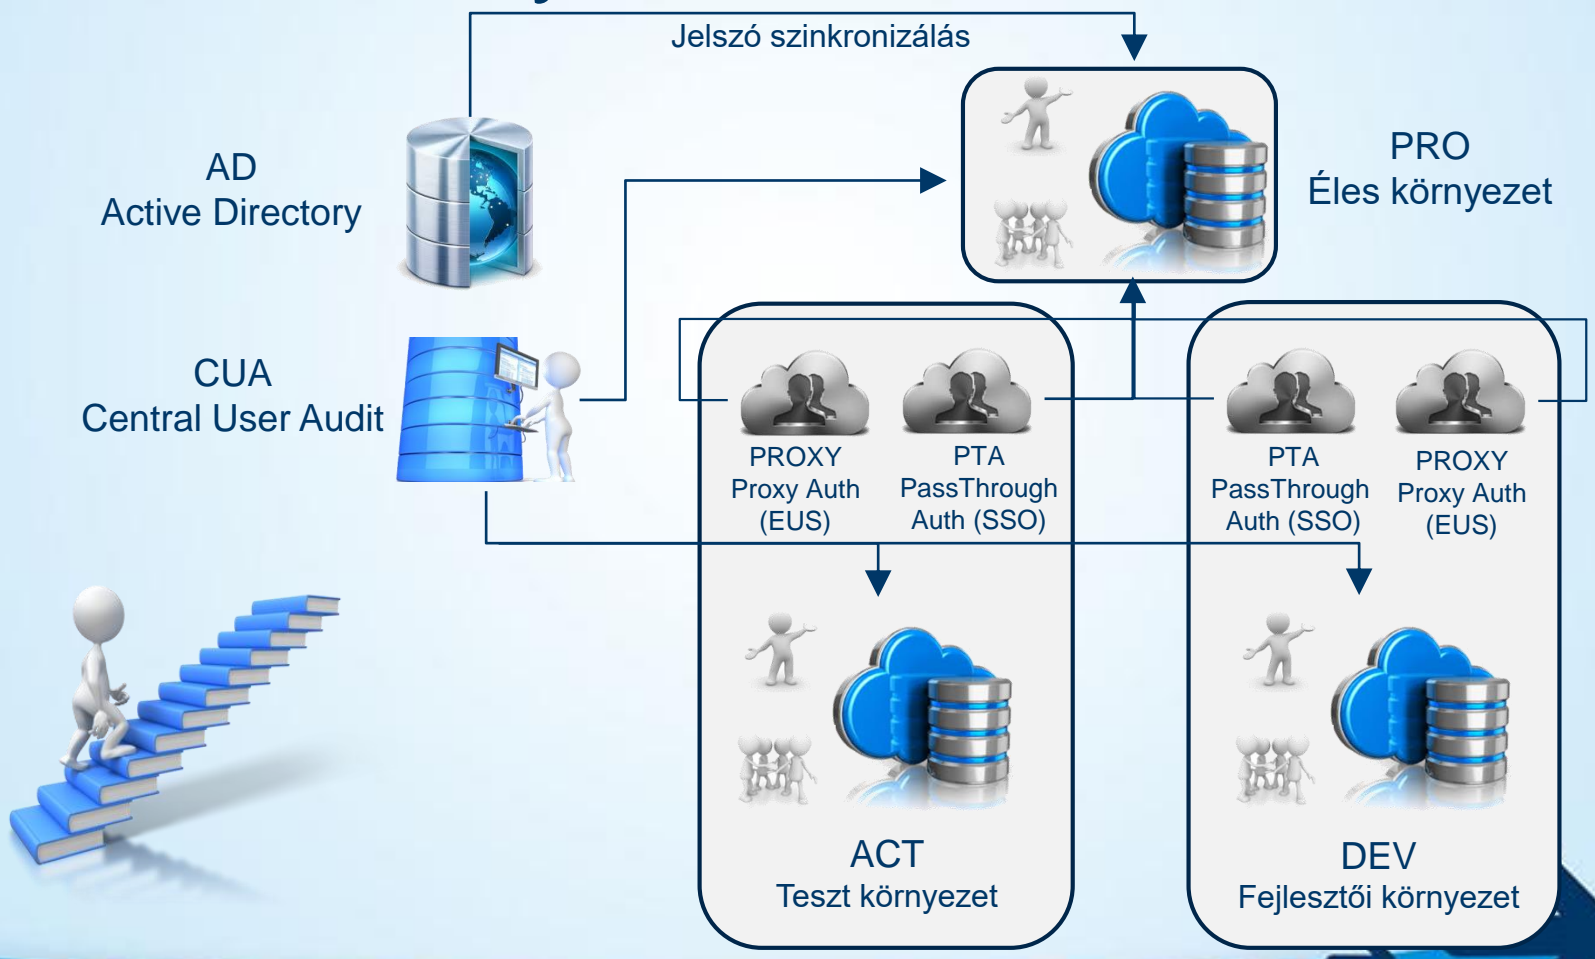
Jelszó szinkronizálás

AD
Active Directory

PRO
Éles környezet

CUA
Central User Audit

PROXY
Proxy Auth
(EUS)

PTA
PassThrough
Auth (SSO)

PTA
PassThrough
Auth (SSO)

PROXY
Proxy Auth
(EUS)

ACT
Teszt környezet

DEV
Fejlesztői környezet